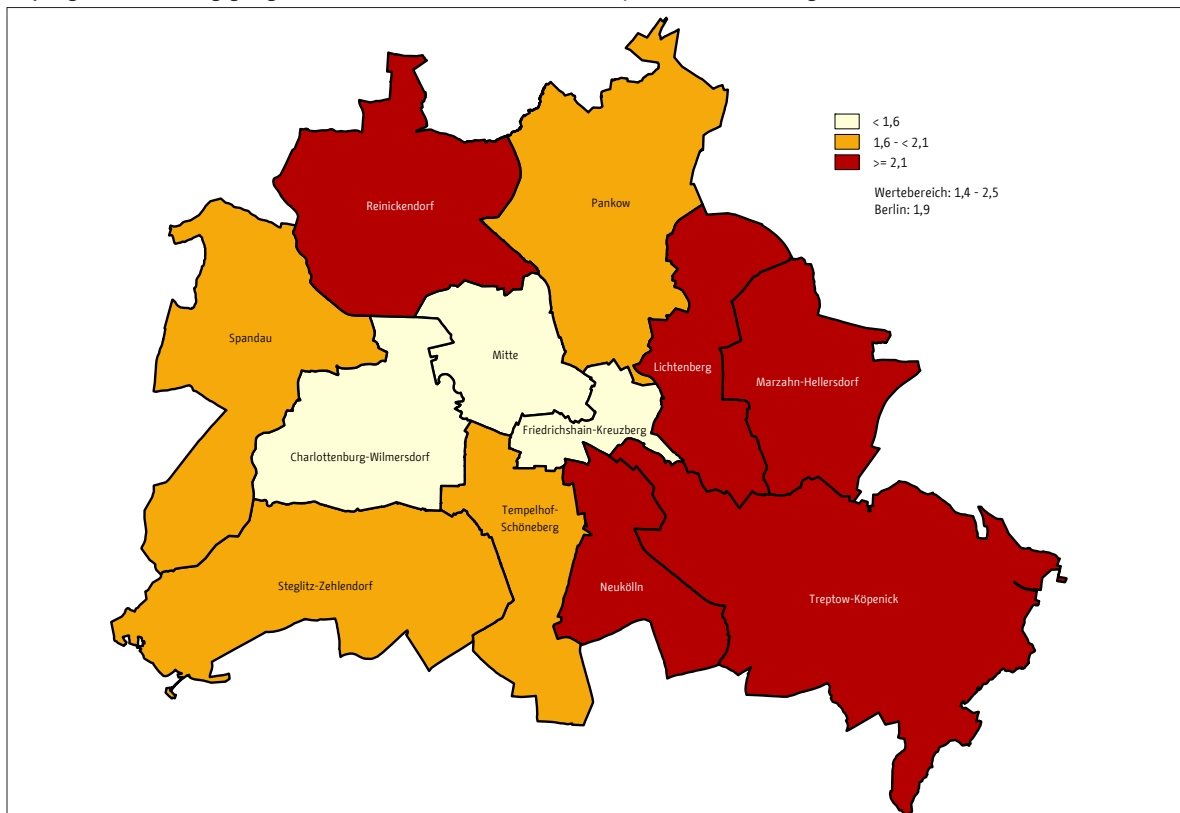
< 1,6
1,6 - < 2,1
>= 2,1

Wertebereich: 1,4 - 2,5
Berlin: 1,9

Reinickendorf

Pankow

Spandau

Mitte

Lichtenberg

Marzahn-Hellersdorf

Friedrichshain-Kreuzberg

Charlottenburg-Wilmersdorf

Tempelhof-Schöneberg

Steglitz-Zehlendorf

Neukölln

Treptow-Köpenick